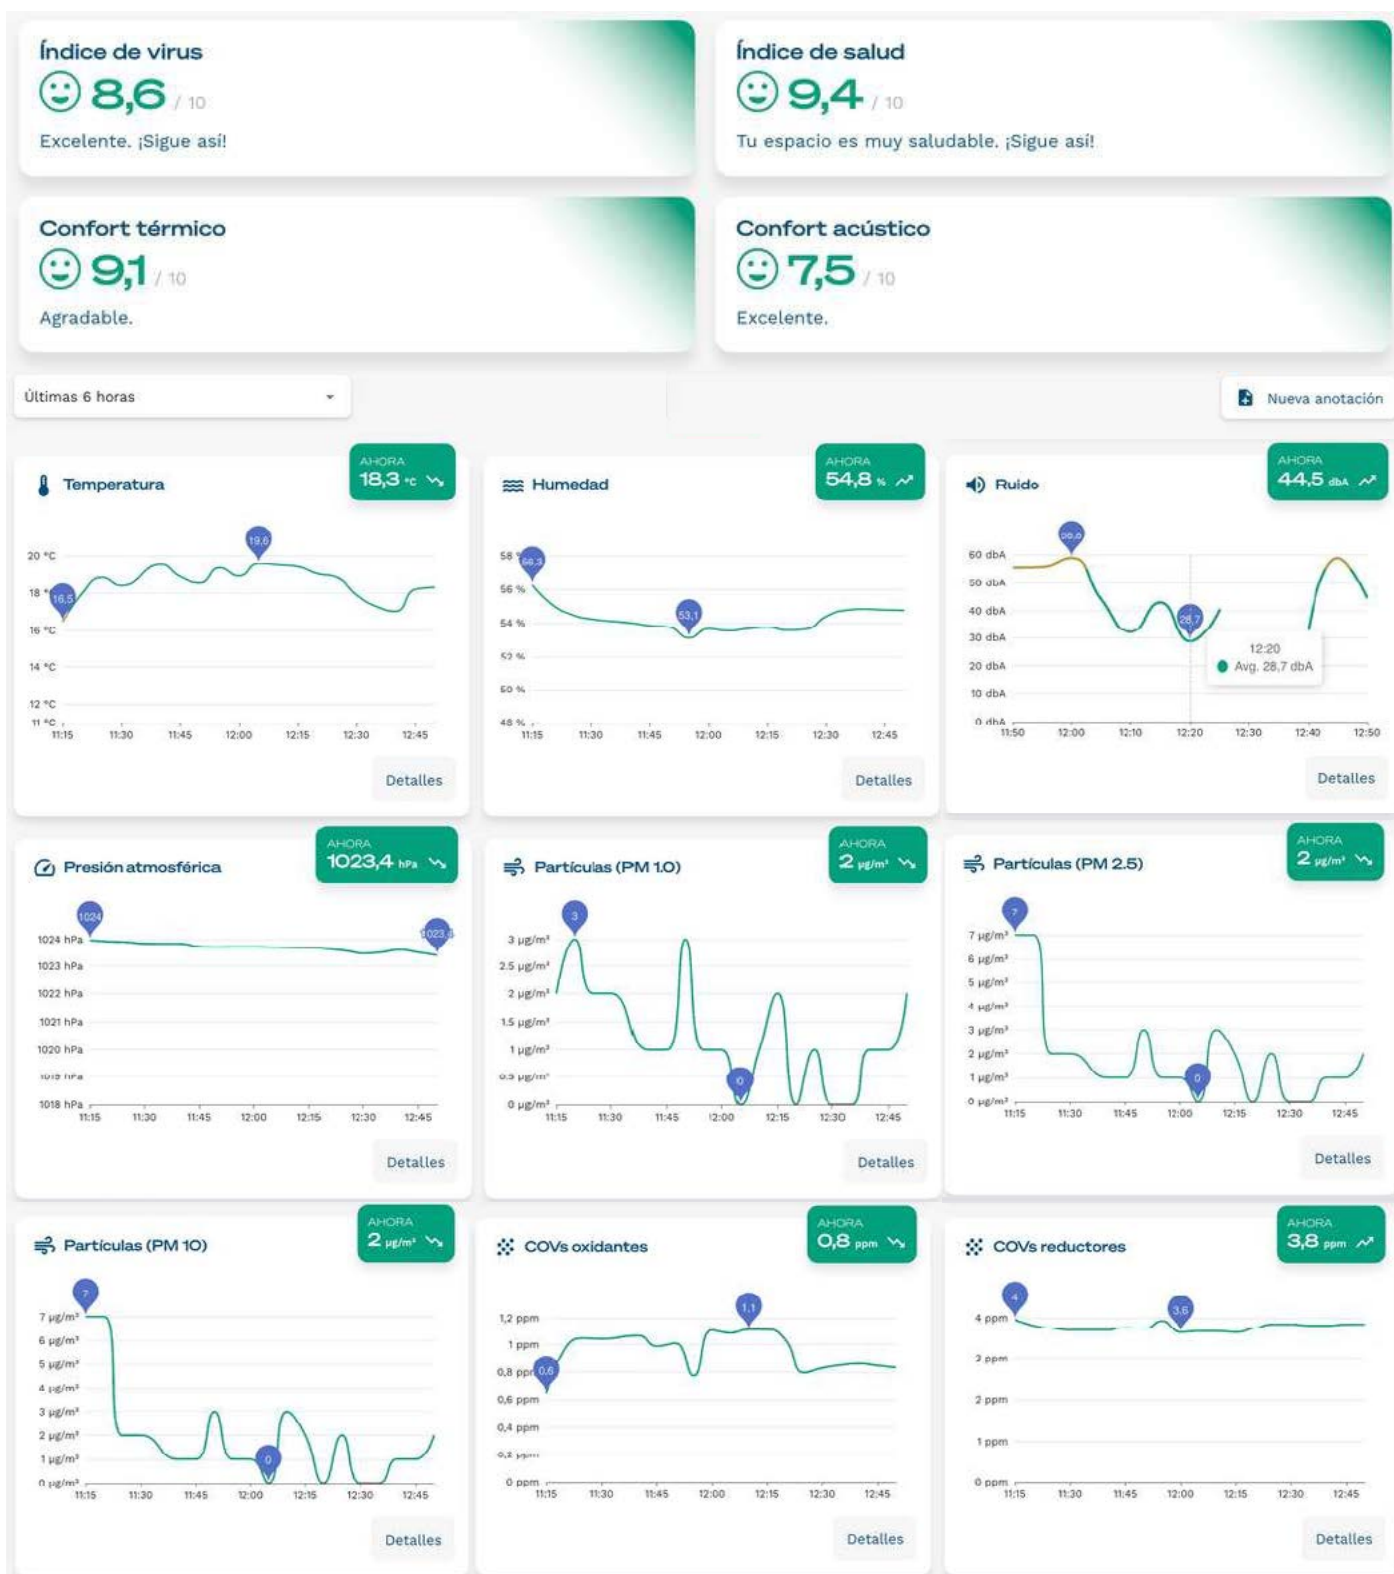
Índice de virus
8,6 / 10
Excelente. ¡Sigue así!

Índice de salud
9,4 / 10
Tu espacio es muy saludable. ¡Sigue así!

Confort térmico
9,1 / 10
Agradable.

Confort acústico
7,5 / 10
Excelente.

Últimas 6 horas

Nueva anotación

Temperatura
AHORA
18,3 °C

20 °C
18 °C
16 °C
14 °C
12 °C
11 °C
19,6
16,5
11:15 11:30 11:45 12:00 12:15 12:30 12:45

Detalles

Humedad
AHORA
54,8 %

58 %
56 %
54 %
52 %
50 %
48 %
56,3
53,1
11:15 11:30 11:45 12:00 12:15 12:30 12:45

Detalles

Ruido
AHORA
44,5 dbA

60 dbA
50 dbA
40 dbA
30 dbA
20 dbA
10 dbA
0 dbA
56,0
28,7
12:20
Avg. 28,7 dbA
11:50 12:00 12:10 12:20 12:30 12:40 12:50

Detalles

Presión atmosférica
AHORA
1023,4 hPa

1024 hPa
1023 hPa
1022 hPa
1021 hPa
1020 hPa
1019 hPa
1018 hPa
1024
1023,4
11:15 11:30 11:45 12:00 12:15 12:30 12:45

Detalles

Partículas (PM 1.0)
AHORA
2 µg/m³

3 µg/m³
2.5 µg/m³
2 µg/m³
1.5 µg/m³
1 µg/m³
0.5 µg/m³
0 µg/m³
3
0
11:15 11:30 11:45 12:00 12:15 12:30 12:45

Detalles

Partículas (PM 2.5)
AHORA
2 µg/m³

7 µg/m³
6 µg/m³
5 µg/m³
4 µg/m³
3 µg/m³
2 µg/m³
1 µg/m³
0 µg/m³
7
0
11:15 11:30 11:45 12:00 12:15 12:30 12:45

Detalles

Partículas (PM 10)
AHORA
2 µg/m³

7 µg/m³
6 µg/m³
5 µg/m³
4 µg/m³
3 µg/m³
2 µg/m³
1 µg/m³
0 µg/m³
7
0
11:15 11:30 11:45 12:00 12:15 12:30 12:45

Detalles

COVs oxidantes
AHORA
0,8 ppm

1,2 ppm
1 ppm
0,8 ppm
0,6 ppm
0,4 ppm
0,2 ppm
0 ppm
1,1
0,6
11:15 11:30 11:45 12:00 12:15 12:30 12:45

Detalles

COVs reductores
AHORA
3,8 ppm

4 ppm
3 ppm
2 ppm
1 ppm
0 ppm
4
3,6
11:15 11:30 11:45 12:00 12:15 12:30 12:45

Detalles